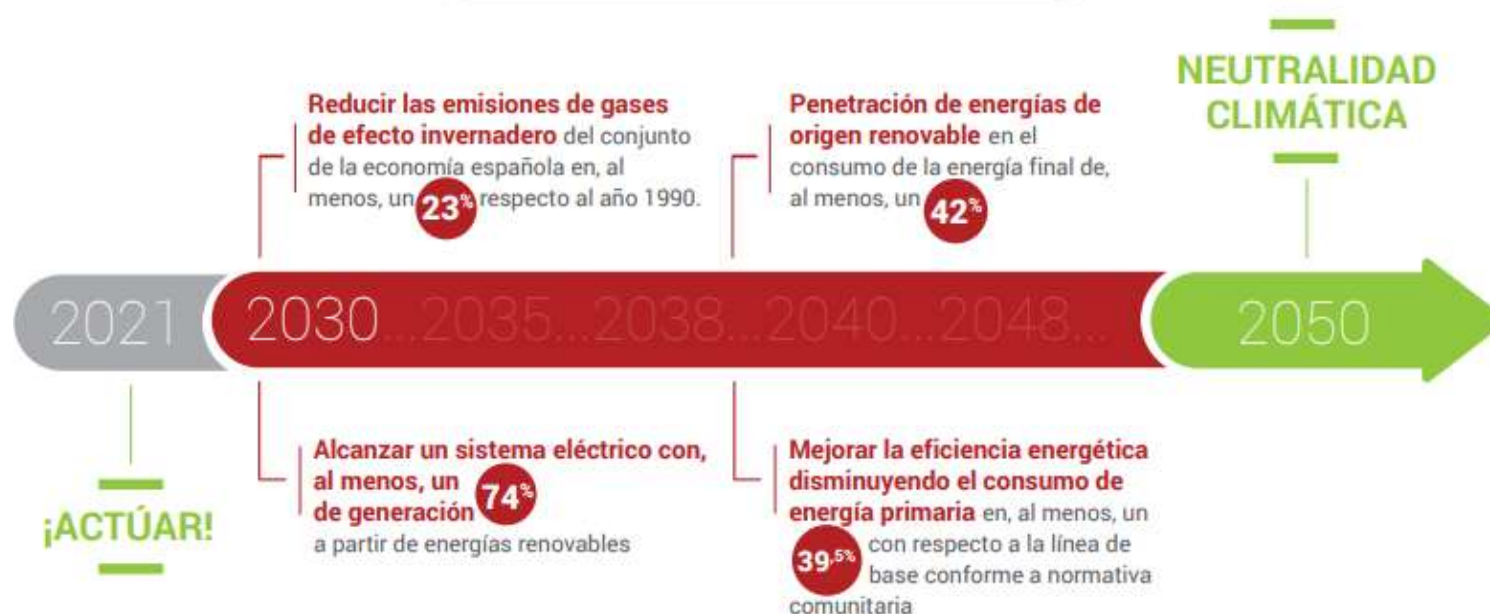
NEUTRALIDAD CLIMÁTICA

Reducir las emisiones de gases de efecto invernadero del conjunto de la economía española en, al menos, un 23% respecto al año 1990.

Penetración de energías de origen renovable en el consumo de la energía final de, al menos, un 42%

2021 2030...2035...2038...2040...2048... 2050

Alcanzar un sistema eléctrico con, al menos, un 74% de generación a partir de energías renovables

Mejorar la eficiencia energética disminuyendo el consumo de energía primaria en, al menos, un 39,5% con respecto a la línea de base conforme a normativa comunitaria

¡ACTÚAR!